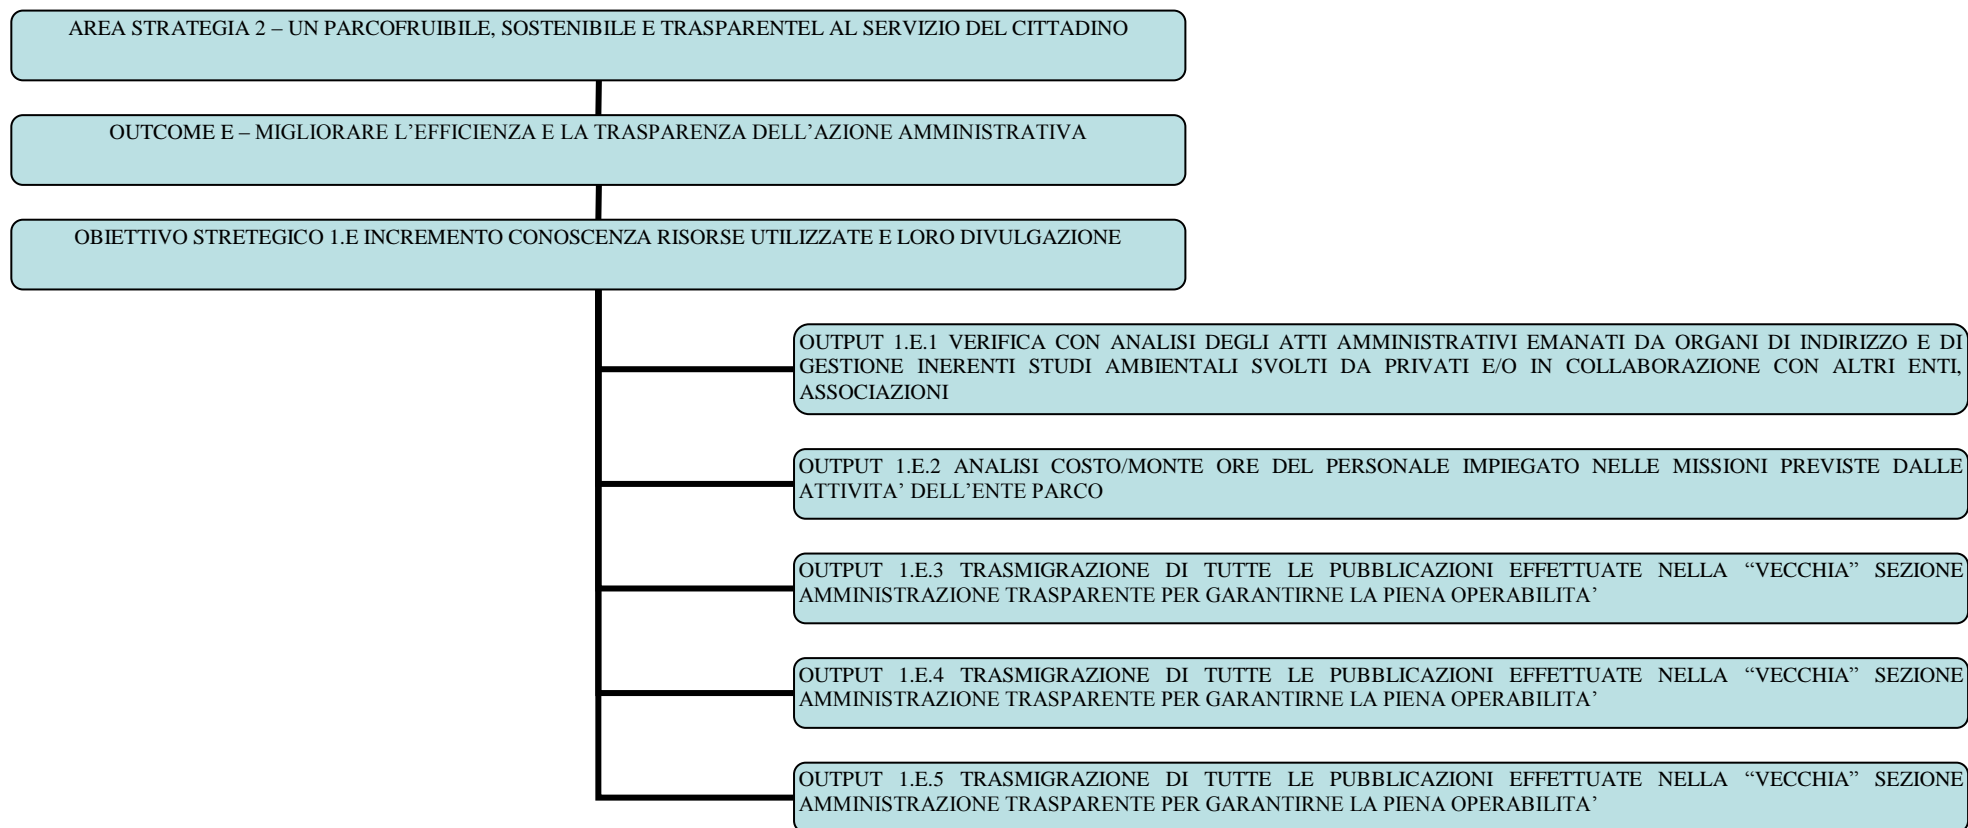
AREA STRATEGIA 2 – UN PARCOFRUIBILE, SOSTENIBILE E TRASPARENTEL AL SERVIZIO DEL CITTADINO

OUTCOME E – MIGLIORARE L'EFFICIENZA E LA TRASPARENZA DELL'AZIONE AMMINISTRATIVA

OBIETTIVO STRETEGICO 1.E INCREMENTO CONOSCENZA RISORSE UTILIZZATE E LORO DIVULGAZIONE

OUTPUT 1.E.1 VERIFICA CON ANALISI DEGLI ATTI AMMINISTRATIVI EMANATI DA ORGANI DI INDIRIZZO E DI GESTIONE INERENTI STUDI AMBIENTALI SVOLTI DA PRIVATI E/O IN COLLABORAZIONE CON ALTRI ENTI, ASSOCIAZIONI

OUTPUT 1.E.2 ANALISI COSTO/MONTE ORE DEL PERSONALE IMPIEGATO NELLE MISSIONI PREVISTE DALLE ATTIVITA' DELL'ENTE PARCO

OUTPUT 1.E.3 TRASMIGRAZIONE DI TUTTE LE PUBBLICAZIONI EFFETTUATE NELLA "VECCHIA" SEZIONE AMMINISTRAZIONE TRASPARENTE PER GARANTIRNE LA PIENA OPERABILITA'

OUTPUT 1.E.4 TRASMIGRAZIONE DI TUTTE LE PUBBLICAZIONI EFFETTUATE NELLA "VECCHIA" SEZIONE AMMINISTRAZIONE TRASPARENTE PER GARANTIRNE LA PIENA OPERABILITA'

OUTPUT 1.E.5 TRASMIGRAZIONE DI TUTTE LE PUBBLICAZIONI EFFETTUATE NELLA "VECCHIA" SEZIONE AMMINISTRAZIONE TRASPARENTE PER GARANTIRNE LA PIENA OPERABILITA'